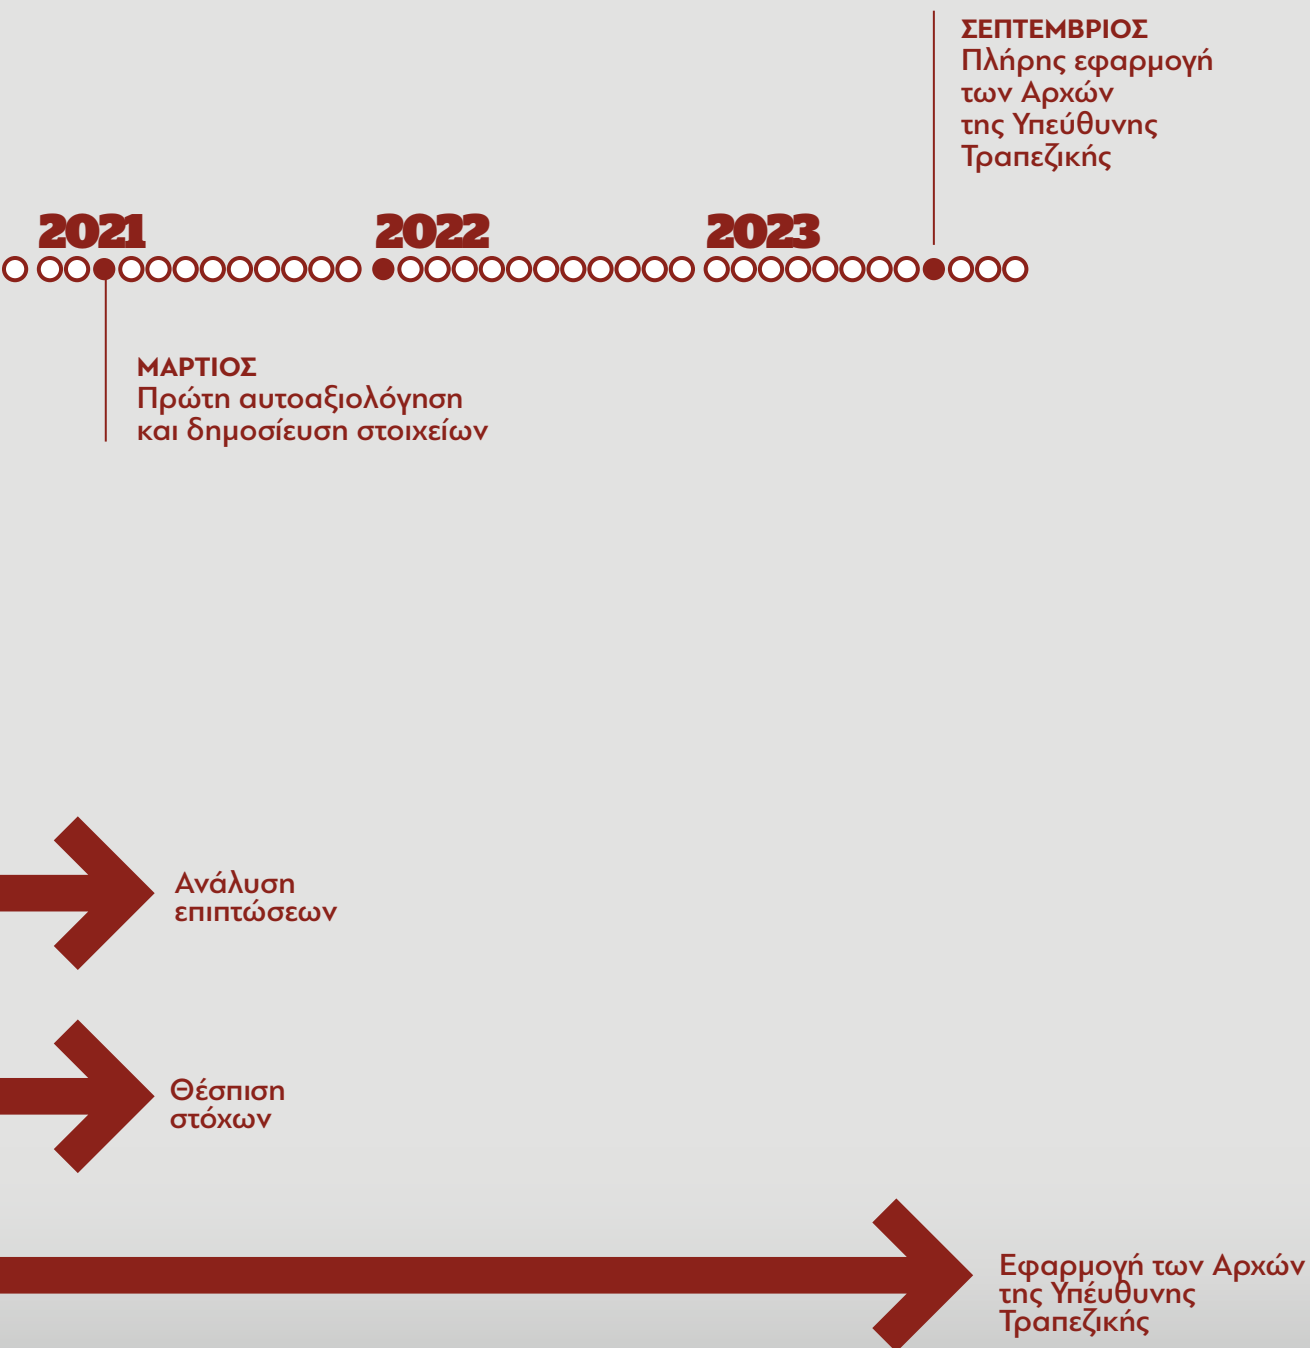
ΣΕΠΤΕΜΒΡΙΟΣ
Πλήρης εφαρμογή των Αρχών της Υπεύθυνης Τραπεζικής

2021

2022

2023

ΜΑΡΤΙΟΣ
Πρώτη αυτοαξιολόγηση και δημοσίευση στοιχείων

Ανάλυση επιπτώσεων

Θέσπιση στόχων

Εφαρμογή των Αρχών της Υπεύθυνης Τραπεζικής